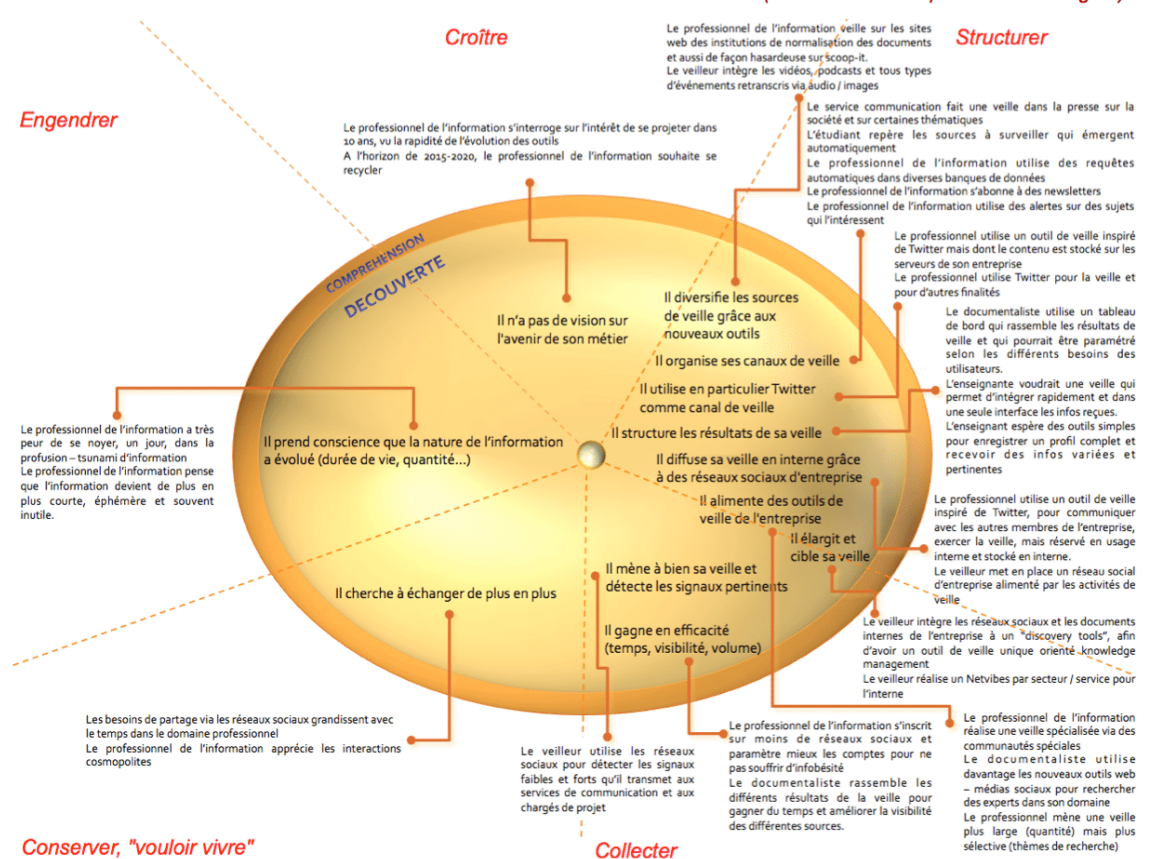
Croître

Structurer

Engendrer

Le professionnel de l'information veille sur les sites web des institutions de normalisation des documents et aussi de façon hasardeuse sur scoop-it.
Le veilleur intègre les vidéos, podcasts et tous types d'événements retranscris via audio / images

Le professionnel de l'information s'interroge sur l'intérêt de se projeter dans 10 ans, vu la rapidité de l'évolution des outils
A l'horizon de 2015-2020, le professionnel de l'information souhaite se recycler

Le service communication fait une veille dans la presse sur la société et sur certaines thématiques
L'étudiant repère les sources à surveiller qui émergent automatiquement
Le professionnel de l'information utilise des requêtes automatiques dans diverses banques de données
Le professionnel de l'information s'abonne à des newsletters
Le professionnel de l'information utilise des alertes sur des sujets qui l'intéressent

Le professionnel utilise un outil de veille inspiré de Twitter mais dont le contenu est stocké sur les serveurs de son entreprise
Le professionnel utilise Twitter pour la veille et pour d'autres finalités

COMPREHENSION
DECOUVERTE

Il n'a pas de vision sur l'avenir de son métier

Il diversifie les sources de veille grâce aux nouveaux outils

Il organise ses canaux de veille

Il utilise en particulier Twitter comme canal de veille

Il structure les résultats de sa veille

Il prend conscience que la nature de l'information a évolué (durée de vie, quantité...)

Il diffuse sa veille en interne grâce à des réseaux sociaux d'entreprise

Il alimente des outils de veille de l'entreprise

Il élargit et cible sa veille

Il mène à bien sa veille et détecte les signaux pertinents

Il cherche à échanger de plus en plus

Il gagne en efficacité (temps, visibilité, volume)

Le documentaliste utilise un tableau de bord qui rassemble les résultats de veille et qui pourrait être paramétré selon les différents besoins des utilisateurs.
L'enseignante voudrait une veille qui permet d'intégrer rapidement et dans une seule interface les infos reçues.
L'enseignante espère des outils simples pour enregistrer un profil complet et recevoir des infos variées et pertinentes

Le professionnel de l'information a très peur de se noyer, un jour, dans la profusion – tsunami d'information
Le professionnel de l'information pense que l'information devient de plus en plus courte, éphémère et souvent inutile.

Le professionnel utilise un outil de veille inspiré de Twitter, pour communiquer avec les autres membres de l'entreprise, exercer la veille, mais réservé en usage interne et stocké en interne.
Le veilleur met en place un réseau social d'entreprise alimenté par les activités de veille

Le veilleur intègre les réseaux sociaux et les documents internes de l'entreprise à un "discovery tools", afin d'avoir un outil de veille unique orienté knowledge management
Le veilleur réalise un Netvibes par secteur / service pour l'interne

Les besoins de partage via les réseaux sociaux grandissent avec le temps dans le domaine professionnel
Le professionnel de l'information apprécie les interactions cosmopolites

Le veilleur utilise les réseaux sociaux pour détecter les signaux faibles et forts qu'il transmet aux services de communication et aux chargés de projet

Le professionnel de l'information s'inscrit sur moins de réseaux sociaux et paramètre mieux les comptes pour ne pas souffrir d'infobésité
Le documentaliste rassemble les différents résultats de la veille pour gagner du temps et améliorer la visibilité des différentes sources.

Le professionnel de l'information réalise une veille spécialisée via des communautés spéciales
Le documentaliste utilise davantage les nouveaux outils web – médias sociaux pour rechercher des experts dans son domaine
Le professionnel mène une veille plus large (quantité) mais plus sélective (thèmes de recherche)

Conserver, "vouloir vivre"

Collecter